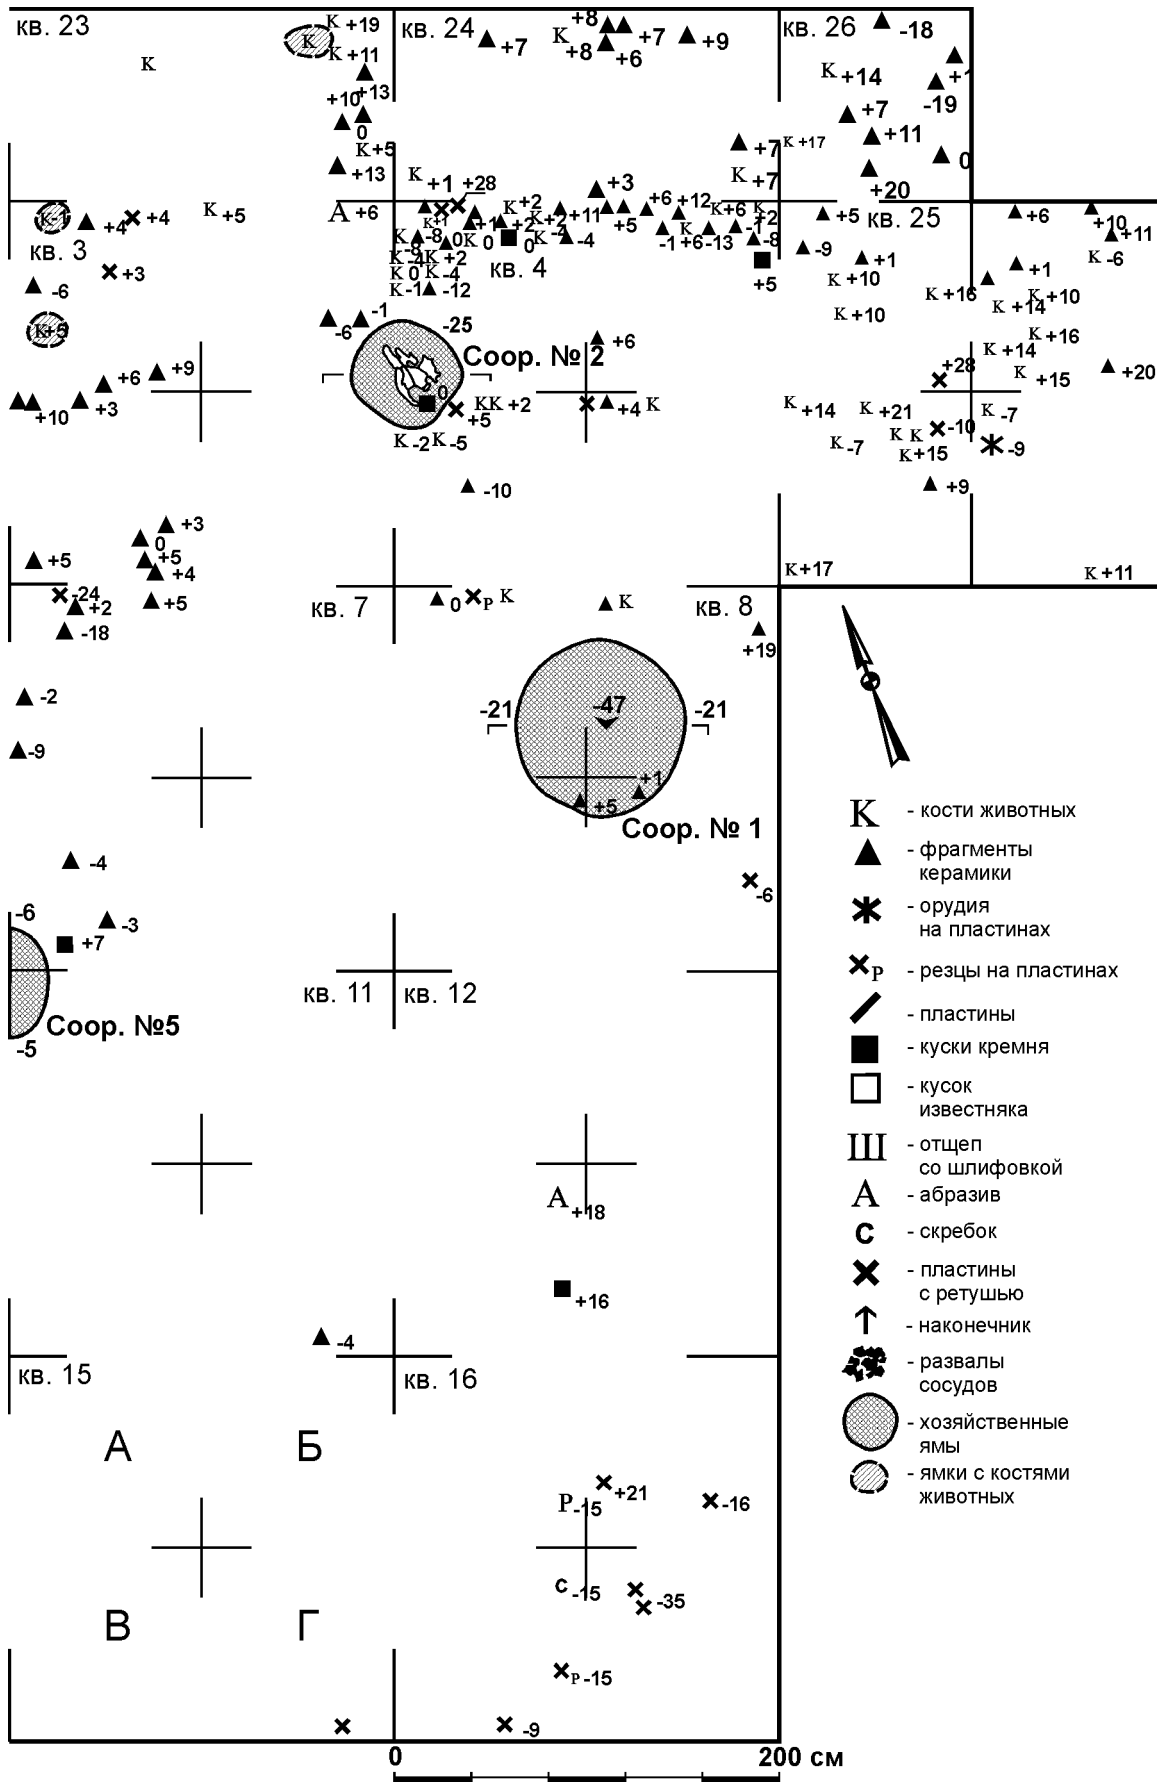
кв. 23
К
К +19
К
К +11
+10 +13
0
К +5
+13
кв. 24
+7
К +8
+8
+6
+7
+9
кв. 26
-18
К +14
+1
-19
+7
+11
0
+20
К +17
+7
К +7
кв. 25
К -1
+4
+4
К +5
кв. 3
+3
-6
К+5
А +6
К +1 +28
+2 +2 +11 +3 +6 +12
кв. 4
+5
-9
+6
+10
+11
-6
+1
+10
+16
+14
+10
+16
+14
+15
+20
+28
-7
-10
-9
+15
+21
+14
-7
+9
-6 -1
-25
Соор. № 2
+6
+5
+2
+4
К
-2 -5
-10
+10 +3 +6 +9
+3
+5 0
+5
+4
+5
-24
+2
-18
кв. 7
0
Р
К
К
кв. 8
+19
К +17
К +11
-2
-9
-21
-47
-21
+1
+5
Соор. № 1
-4
-3
-6
+7
-6
Соор. №5
-5
кв. 11
кв. 12
А +18
+16
-4
кв. 15
кв. 16
А
Б
В
Г
+21
-16
Р -15
С -15
-35
Р -15
-9
0
200 см
К - кости животных
- фрагменты керамики
- орудия на пластинах
Р - резцы на пластинах
- пластины
- куски кремня
- кусок известняка
Ш - отщеп со шлифовкой
А - абразив
С - скребок
- пластины с ретушью
- наконечник
- развалы сосудов
- хозяйственные ямы
- ямки с костями животных